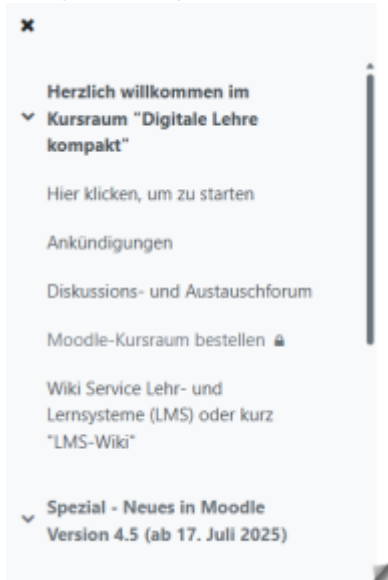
×

Herzlich willkommen im Kursraum "Digitale Lehre kompakt"

Hier klicken, um zu starten

Ankündigungen

Diskussions- und Austauschforum

Moodle-Kursraum bestellen

Wiki Service Lehr- und Lernsysteme (LMS) oder kurz "LMS-Wiki"

Spezial - Neues in Moodle Version 4.5 (ab 17. Juli 2025)